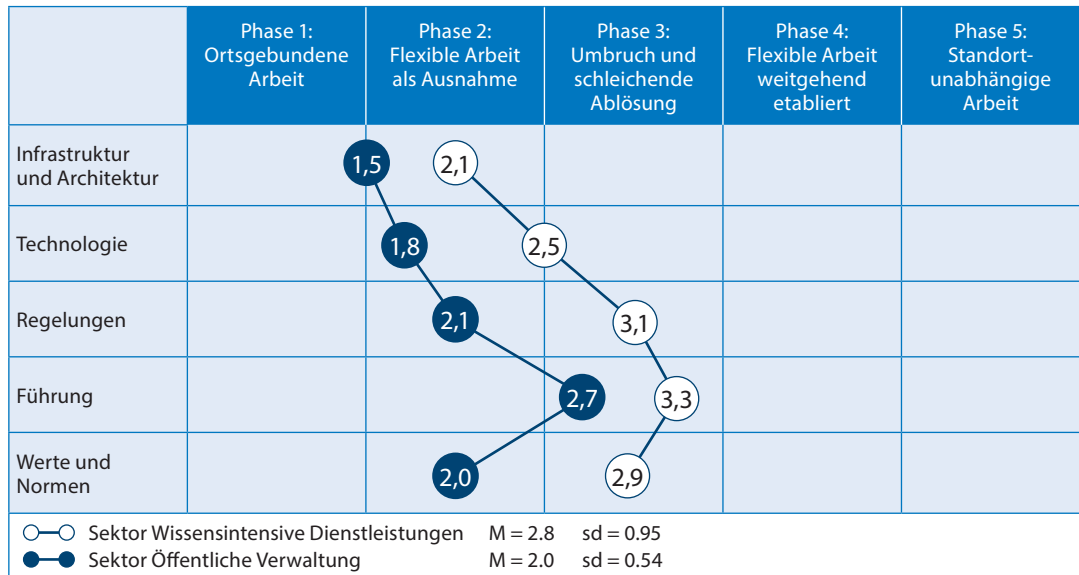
| | Phase 1: Ortsgebundene Arbeit | Phase 2: Flexible Arbeit als Ausnahme | Phase 3: Umbruch und schleichende Ablösung | Phase 4: Flexible Arbeit weitgehend etabliert | Phase 5: Standortunabhängige Arbeit |
|---|---|---|---|---|---|
| Infrastruktur und Architektur | 1,5 | 2,1 | | | |
| Technologie | | 1,8 | 2,5 | | |
| Regelungen | | 2,1 | 3,1 | | |
| Führung | | | 2,7 3,3 | | |
| Werte und Normen | | 2,0 | 2,9 | | |

Sektor Wissensintensive Dienstleistungen M = 2.8 sd = 0.95
Sektor Öffentliche Verwaltung M = 2.0 sd = 0.54